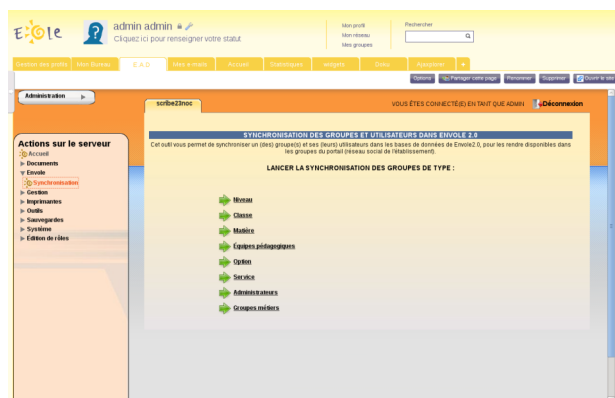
EOLE

admin admin

Cliquez ici pour renseigner votre statut

Mon profil
Mon réseau
Mes groupes

Rechercher

Gestion des profils | Mon Bureau | E.A.D. | Mes e-mails | Accueil | Statistiques | widgets | Quizz | Ajaxplorer | +

Options | Partager cette page | Renommer | Supprimer | Ouvrir le site

Administration

scribe23noc

VOUS ÊTES CONNECTÉ(E) EN TANT QUE ADMIN | Déconnexion

Actions sur le serveur

Accueil
Documents
Envole
Synchronisation
Gestion
Imprimantes
Outils
Sauvegardes
Système
Edition de rôles

SYNCHRONISATION DES GROUPES ET UTILISATEURS DANS ENVOLE 2.0

Cet outil vous permet de synchroniser un (des) groupe(s) et ses (leurs) utilisateurs dans les bases de données de Envole2.0, pour les rendre disponibles dans les groupes du portail (réseau social de l'établissement).

LANCER LA SYNCHRONISATION DES GROUPES DE TYPE :

Niveau

Classe

Matière

Equipes pédagogiques

Option

Service

Administrateurs

Groupes métiers